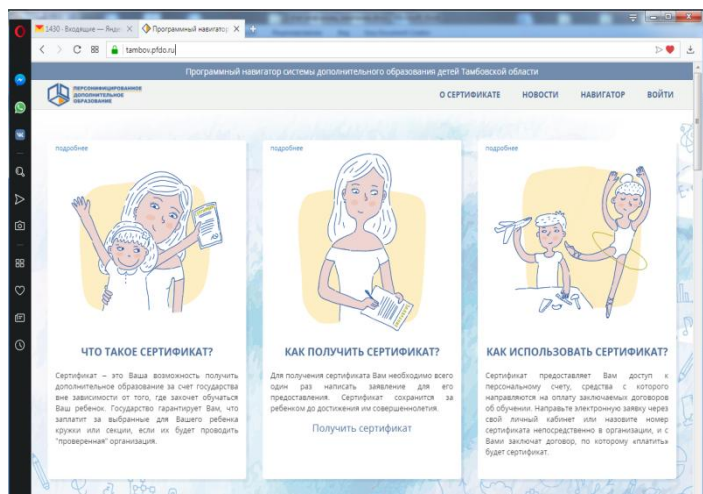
1430 · Входящие — Янд ✕ Программный навигатор ✕ +

tambov.pfdo.ru

Программный навигатор системы дополнительного образования детей Тамбовской области

ПЕРСОНИФИЦИРОВАННОЕ ДОПОЛНИТЕЛЬНОЕ ОБРАЗОВАНИЕ

О СЕРТИФИКАТЕ НОВОСТИ НАВИГАТОР ВОЙТИ

подробнее

ЧТО ТАКОЕ СЕРТИФИКАТ?

Сертификат – это Ваша возможность получить дополнительное образование за счет государства вне зависимости от того, где захочет обучаться Ваш ребенок. Государство гарантирует Вам, что заплатит за выбранные для Вашего ребенка кружки или секции, если их будет проводить "проверенная" организация.

подробнее

КАК ПОЛУЧИТЬ СЕРТИФИКАТ?

Для получения сертификата Вам необходимо всего один раз написать заявление для его предоставления. Сертификат сохранится за ребенком до достижения им совершеннолетия.

Получить сертификат

подробнее

КАК ИСПОЛЬЗОВАТЬ СЕРТИФИКАТ?

Сертификат предоставляет Вам доступ к персональному счету, средства с которого направляются на оплату заключаемых договоров об обучении. Направьте электронную заявку через свой личный кабинет или назовите номер сертификата непосредственно в организации, и с Вами заключат договор, по которому «платить» будет сертификат.